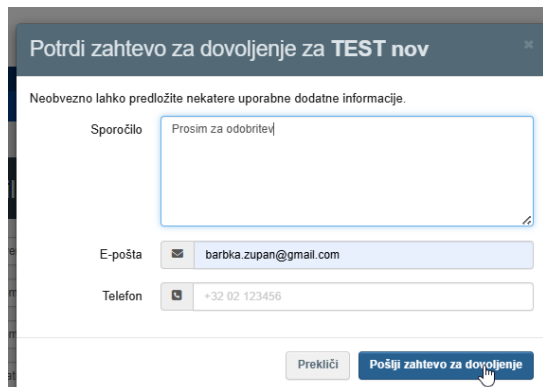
Potrdi zahtevo za dovoljenje za **TEST nov**

×

Neobvezno lahko predložite nekatere uporabne dodatne informacije.

Sporočilo
Prosim za odobritev

E-pošta
barbka.zupan@gmail.com

Telefon
+32 02 123456

Prekliči

Pošlji zahtevo za dovoljenje